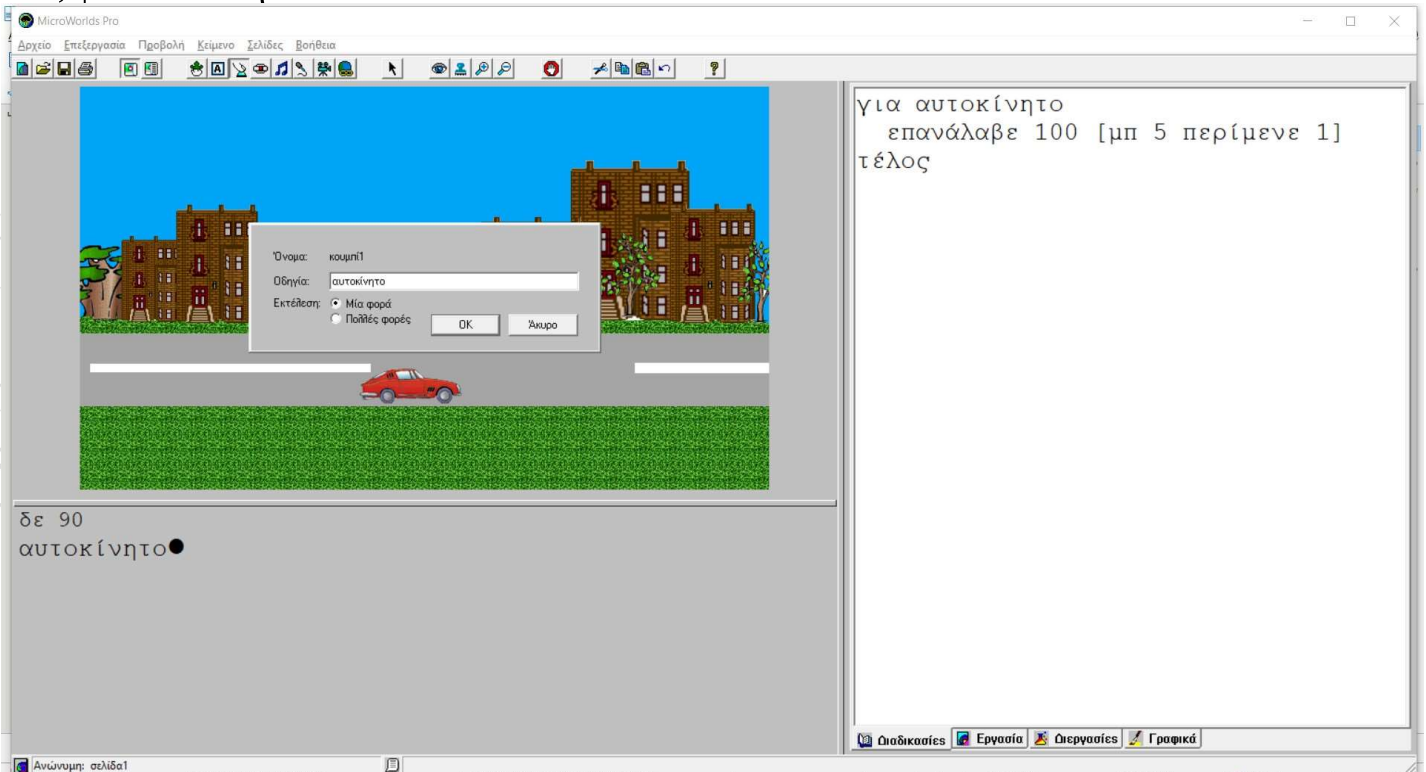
MicroWorlds Pro

Αρχείο Επεξεργασία Προβολή Κείμενο Σελίδες Βοήθεια

Όνομα: κουμπί1

Οδηγία: αυτοκίνητο

Εκτέλεση: Μία φορά

Πολλές φορές

OK

Άκυρο

δε 90

αυτοκίνητο

για αυτοκίνητο
επανάλαβε 100 [μπ 5 περίμενε 1]
τέλος

Διαδικασίες Εργασία Διεργασίες Γραφικά

Ανώνυμη: σελίδα1